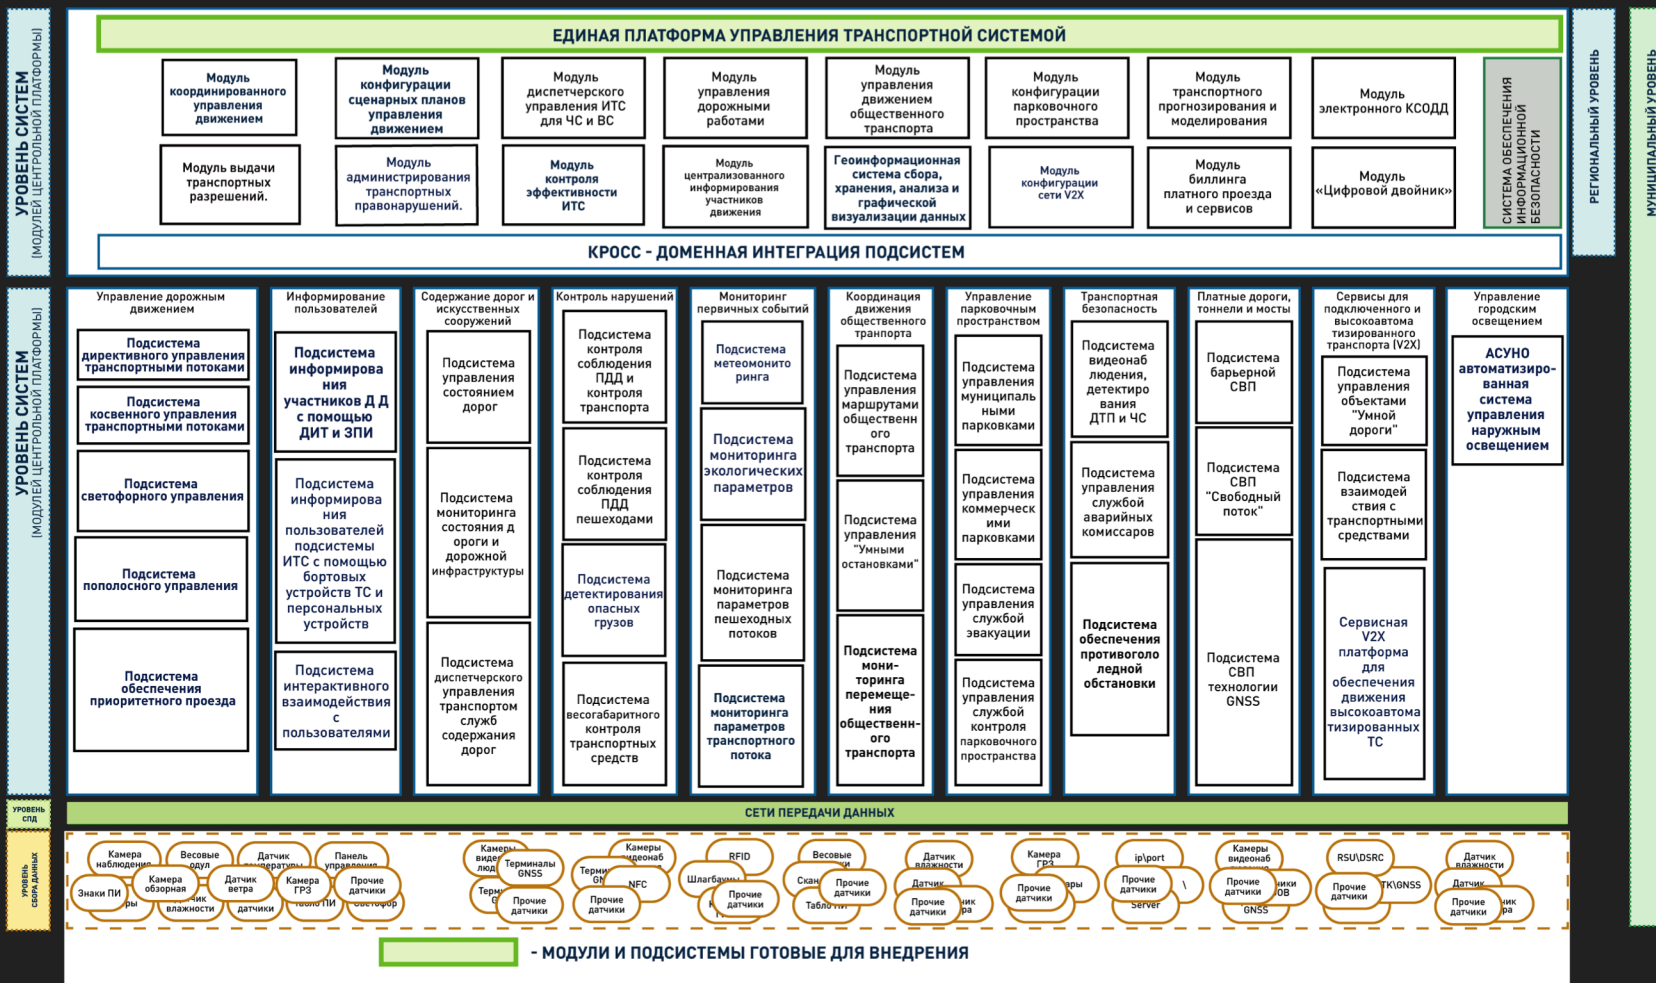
УРОВЕНЬ СИСТЕМ
[МОДУЛЕЙ ЦЕНТРОЛЬНОЙ ПЛАТФОРМЫ]

ЕДИНАЯ ПЛАТФОРМА УПРАВЛЕНИЯ ТРАНСПОРТНОЙ СИСТЕМОЙ

Модуль координированного управления движением

Модуль конфигурации сценарных планов управления движением

Модуль диспетчерского управления ИТС для ЧС и ВС

Модуль управления дорожными работами

Модуль управления движением общественного транспорта

Модуль конфигурации парковочного пространства

Модуль транспортного прогнозирования и моделирования

Модуль электронного КСОДД

Модуль выдачи транспортных разрешений.

Модуль администрирования транспортных правонарушений.

Модуль контроля эффективности ИТС

Модуль централизованного информирования участников движения

Геоинформационная система сбора, хранения, анализа и графической визуализации данных

Модуль конфигурации сети V2X

Модуль биллинга платного проезда и сервисов

Модуль «Цифровой двойник»

СИСТЕМА ОБЕСПЕЧЕНИЯ ИНФОРМАЦИОННОЙ БЕЗОПАСНОСТИ

КРОСС - ДОМЕННАЯ ИНТЕГРАЦИЯ ПОДСИСТЕМ

РЕГИОНАЛЬНЫЙ УРОВЕНЬ

МУНИЦИПАЛЬНЫЙ УРОВЕНЬ

УРОВЕНЬ СИСТЕМ
[МОДУЛЕЙ ЦЕНТРОЛЬНОЙ ПЛАТФОРМЫ]

Управление дорожным движением
Подсистема директивного управления транспортными потоками
Подсистема косвенного управления транспортными потоками
Подсистема светофорного управления
Подсистема пополосного управления
Подсистема обеспечения приоритетного проезда

Информирование пользователей
Подсистема информирования участников Д Д с помощью ДИТ и ЗПИ
Подсистема информирования пользователей подсистемы ИТС с помощью бортовых устройств ТС и персональных устройств
Подсистема интерактивного взаимодействия с пользователями

Содержание дорог и искусственных сооружений
Подсистема управления состоянием дорог
Подсистема мониторинга состояния дороги и дорожной инфраструктуры
Подсистема диспетчерского управления транспортом служб содержания дорог

Контроль нарушений
Подсистема контроля соблюдения ПДД и контроля транспорта
Подсистема контроля соблюдения ПДД пешеходами
Подсистема детектирования опасных грузов
Подсистема весогабаритного контроля транспортных средств

Мониторинг первичных событий
Подсистема метеомониторинга
Подсистема мониторинга экологических параметров
Подсистема мониторинга параметров пешеходных потоков
Подсистема мониторинга параметров транспортного потока

Координация движения общественного транпорта
Подсистема управления маршрутами общественного транспорта
Подсистема управления "Умными остановками"
Подсистема мониторинга перемещения общественного транспорта

Управление парковочным пространством
Подсистема управления муниципальными парковками
Подсистема управления коммерческими парковками
Подсистема управления службой эвакуации
Подсистема управления службой контроля парковочного пространства

Транспортная безопасность
Подсистема видеонаблюдения, детектирования ДТП и ЧС
Подсистема управления службой аварийных комиссаров
Подсистема обеспечения противогололедной обстановки

Платные дороги, тоннели и мосты
Подсистема барьерной СВП
Подсистема СВП "Свободный поток"
Подсистема СВП технологии GNSS

Сервисы для подключенного и высокоавтоматизированного транспорта (V2X)
Подсистема управления объектами "Умной дороги"
Подсистема взаимодействия с транспортными средствами
Сервисная V2X платформа для обеспечения движения высокоавтоматизированных ТС

Управление городским освещением
АСУНО автоматизированная система управления наружным освещением

УРОВЕНЬ СПД
СЕТИ ПЕРЕДАЧИ ДАННЫХ

УРОВЕНЬ СБОРА ДАННЫХ
Камера наблюдения, Весовые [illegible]одул, Датчик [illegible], Панель управления, Знаки ПИ, Камера обзорная, Датчик ветра, Камера ГРЗ, Прочие датчики, датчики, Светофор, Камеры видео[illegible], Терминалы GNSS, Прочие датчики, Камеры видеонаб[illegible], Терм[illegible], NFC, RFID, Прочие датчики, Шлагбаум, Прочие датчики, Весовые, Прочие датчики, Табло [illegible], Датчик влажности, Датчик, Прочие датчики, Камера ГРЗ, Прочие датчики, ip\port, Прочие датчики, Server, Камеры видеонаб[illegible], Прочие датчики, GNSS, RSU\DSRC, Прочие датчики, TK\GNSS, Датчик влажности, Датчик, Прочие датчики

- МОДУЛИ И ПОДСИСТЕМЫ ГОТОВЫЕ ДЛЯ ВНЕДРЕНИЯ